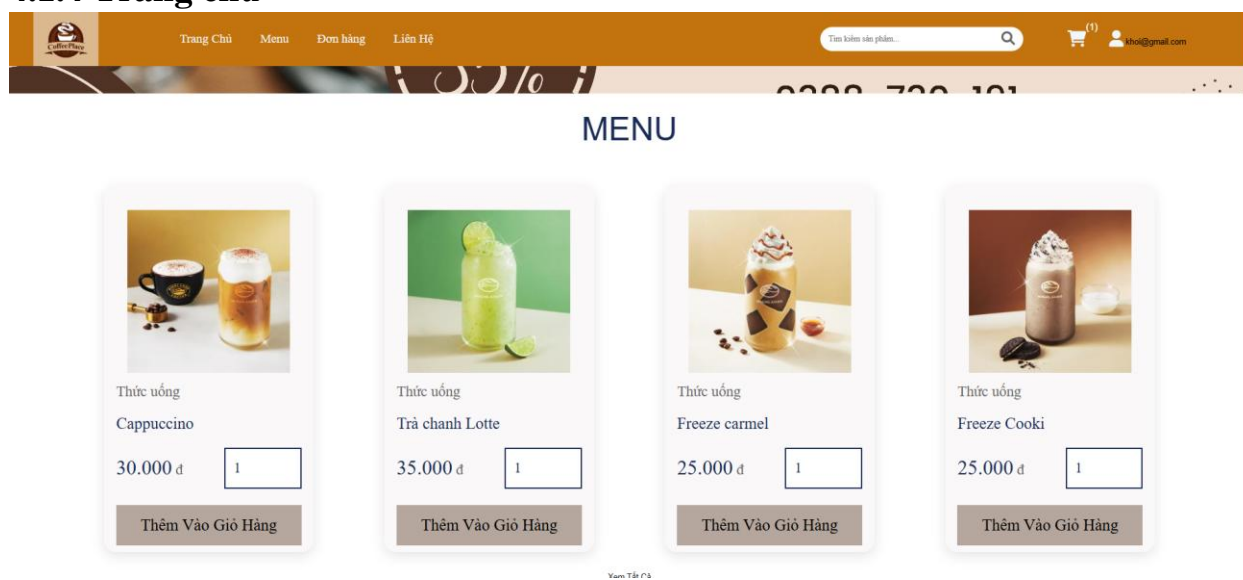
Trang Chủ Menu Đơn hàng Liên Hệ

Tìm kiếm sản phẩm...

(1) khoi@gmail.com

MENU

Thức uống

Cappuccino

30.000 đ

1

Thêm Vào Giỏ Hàng

Thức uống

Trà chanh Lotte

35.000 đ

1

Thêm Vào Giỏ Hàng

Thức uống

Freeze carmel

25.000 đ

1

Thêm Vào Giỏ Hàng

Thức uống

Freeze Cooki

25.000 đ

1

Thêm Vào Giỏ Hàng

Xem Tất Cả